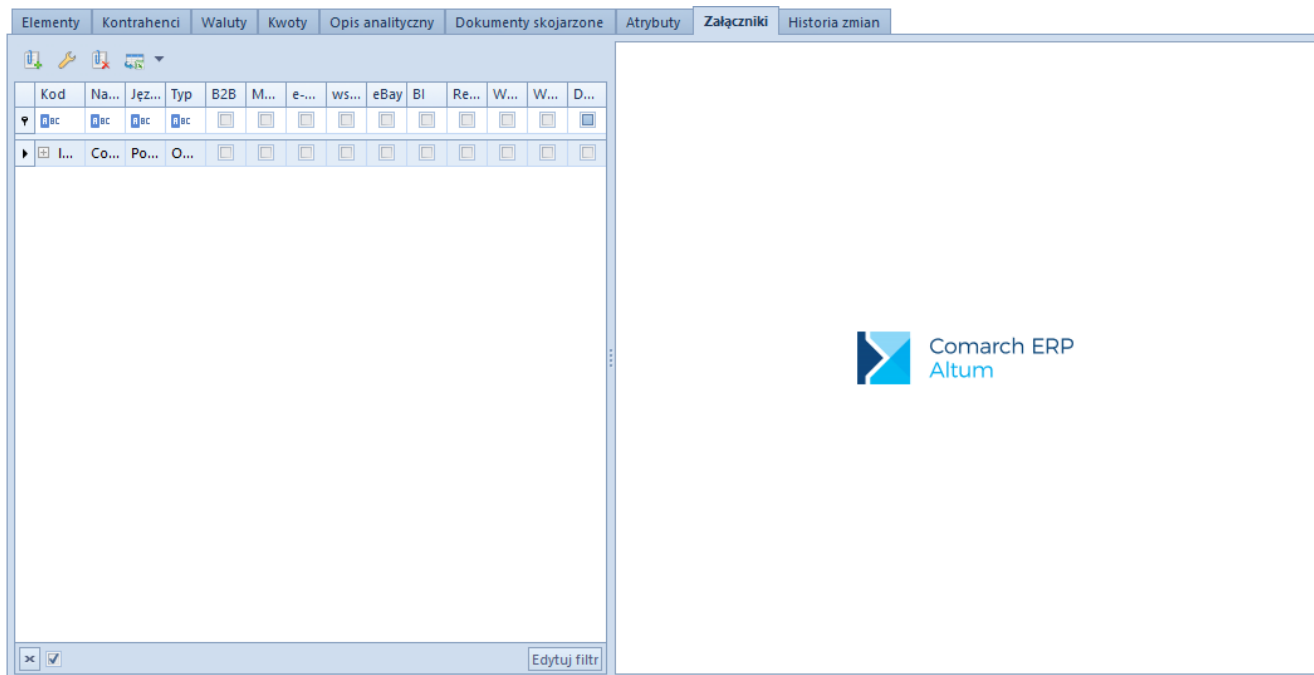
Elementy | Kontrahenci | Waluty | Kwoty | Opis analityczny | Dokumenty skojarzone | Atrybuty | Załączniki | Historia zmian

| Kod | Na... | Język... | Typ | B2B | M... | e-... | ws... | eBay | BI | Re... | W... | W... | D... |
|---|---|---|---|---|---|---|---|---|---|---|---|---|---|
| ABC | ABC | ABC | ABC | | | | | | | | | | |
| I... | Co... | Po... | O... | | | | | | | | | | |

Edytuj filtr

Comarch ERP
Altum